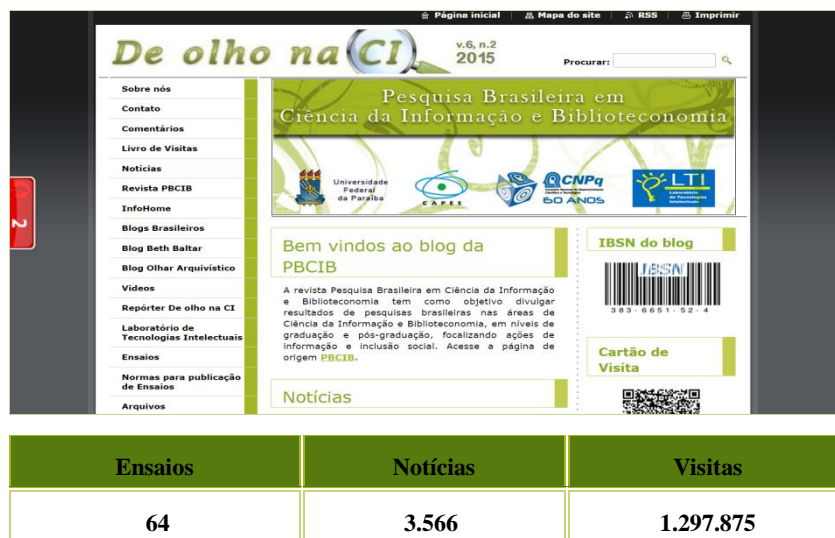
Página inicial Mapa do site RSS Imprimir

De olho na CI

v.6, n.2
2015

Procurar:

Sobre nós
Contato
Comentários
Livro de Visitas
Notícias
Revista PBCIB
InfoHome
Blogs Brasileiros
Blog Beth Baltar
Blog Olhar Arquivístico
Vídeos
Repórter De olho na CI
Laboratório de Tecnologias Intelectuais
Ensaios
Normas para publicação de Ensaios
Arquivos

2

Pesquisa Brasileira em Ciência da Informação e Biblioteconomia

Universidade Federal da Paraíba

CAPES

CNPq
60 ANOS

LTI
Laboratório de Tecnologias Intelectuais

Bem vindos ao blog da PBCIB

A revista Pesquisa Brasileira em Ciência da Informação e Biblioteconomia tem como objetivo divulgar resultados de pesquisas brasileiras nas áreas de Ciência da Informação e Biblioteconomia, em níveis de graduação e pós-graduação, focalizando ações de informação e inclusão social. Acesse a página de origem PBCIB.

Notícias

IBSN do blog

IBSN
383-6651-52-4

Cartão de Visita

| Ensaios | Notícias | Visitas |
|---|---|---|
| 64 | 3.566 | 1.297.875 |